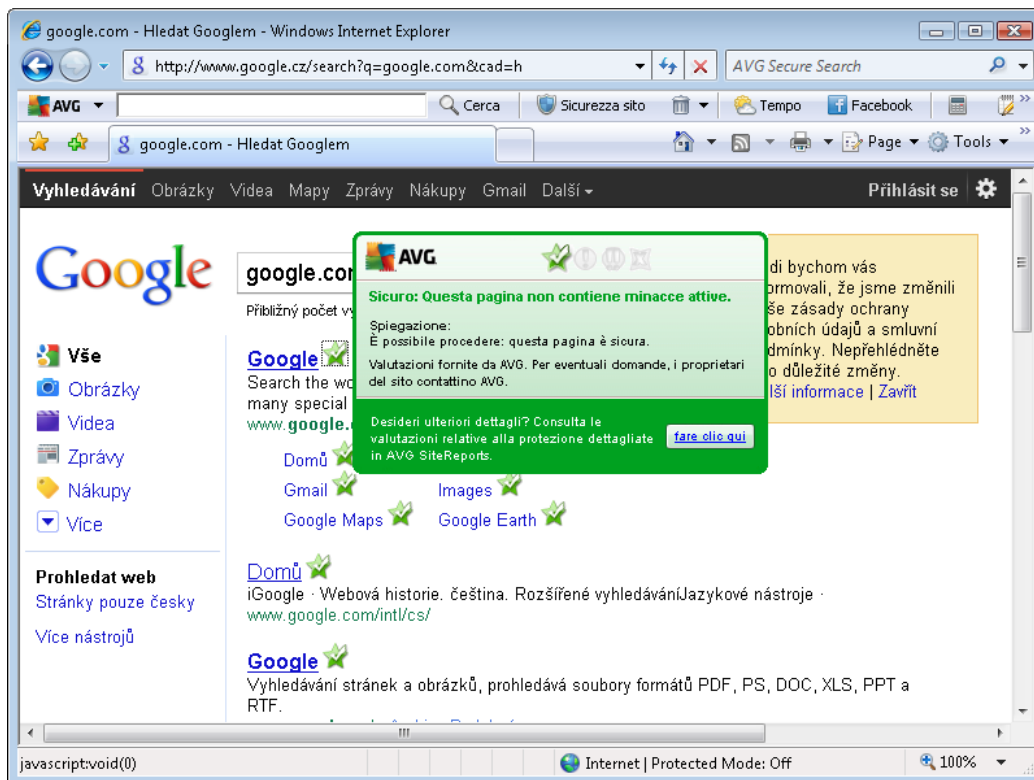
google.com - Hledat Googlem - Windows Internet Explorer

http://www.google.cz/search?q=google.com&cad=h

AVG Secure Search

AVG

Cerca

Sicurezza sito

Tempo

Facebook

google.com - Hledat Googlem

Page ▾ Tools ▾

Vyhledávání Obrázky Videa Mapy Zprávy Nákupy Gmail Další ▾

Přihlásit se

Google

google.com

Přibližný počet vý

Vše

Obrázky

Videa

Zprávy

Nákupy

Více

Prohledat web

Stránky pouze česky

Více nástrojů

AVG

Sicuro: Questa pagina non contiene minacce attive.

Spiegazione:
È possibile procedere: questa pagina è sicura.

Valutazioni fornite da AVG. Per eventuali domande, i proprietari del sito contattino AVG.

Desideri ulteriori dettagli? Consulta le valutazioni relative alla protezione dettagliate in AVG SiteReports.

fare clic qui

di bychom vás
ormovali, že jsme změnili
še zásady ochrany
obních údajů a smluvní
dmínky. Nepřehlédněte
o důležité změny.
lší informace | Zavřít

Google

Search the wo
many special
www.google.

Domů

Gmail

Images

Google Maps

Google Earth

Domů

iGoogle · Webová historie. čeština. Rozšířené vyhledáváníJazykové nástroje ·
www.google.com/intl/cs/

Google

Vyhledávání stránek a obrázků, prohledává soubory formátů PDF, PS, DOC, XLS, PPT a RTF.

javascript:void(0)

Internet | Protected Mode: Off

100%